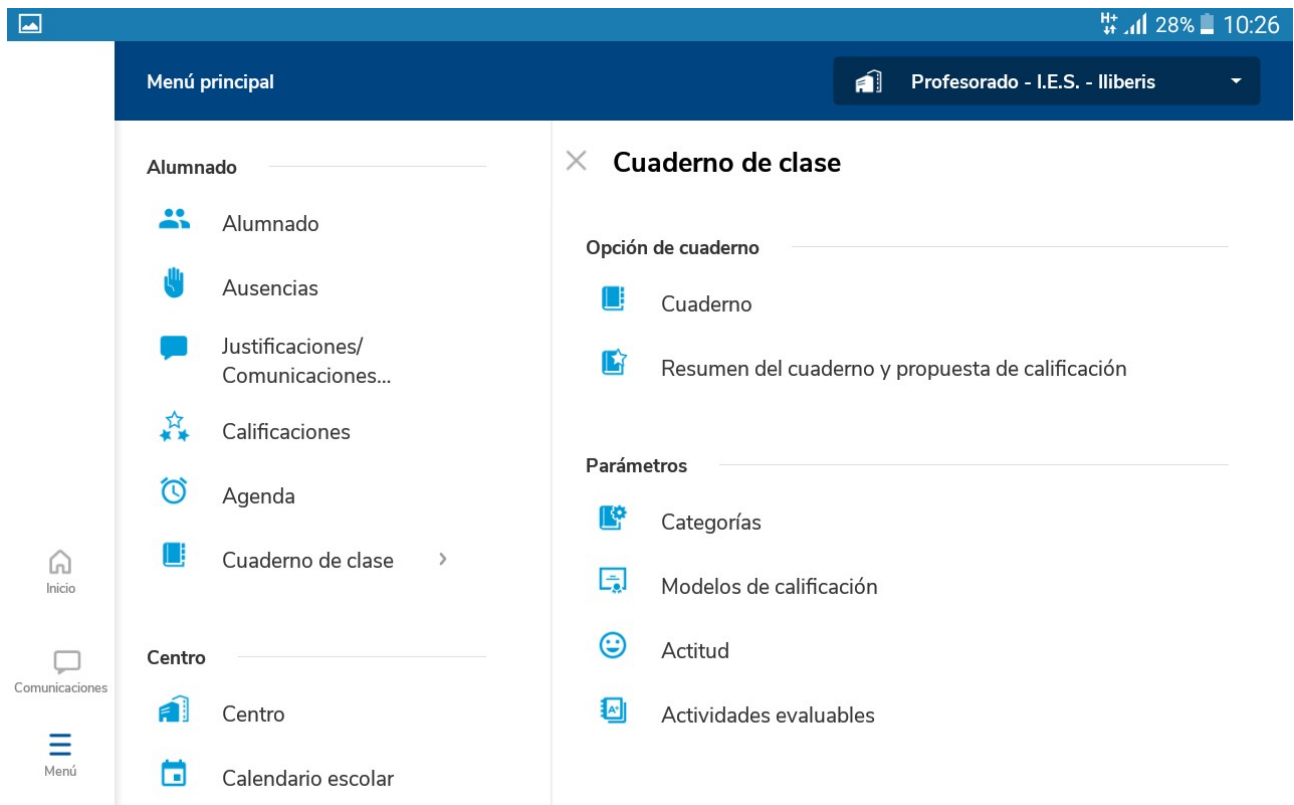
H+ 28% 10:26

Menú principal

Profesorado - I.E.S. - Iliberis

Alumnado

Alumnado

Ausencias

Justificaciones/ Comunicaciones...

Calificaciones

Agenda

Cuaderno de clase

Centro

Centro

Calendario escolar

Inicio

Comunicaciones

Menú

Cuaderno de clase

Opción de cuaderno

Cuaderno

Resumen del cuaderno y propuesta de calificación

Parámetros

Categorías

Modelos de calificación

Actitud

Actividades evaluables